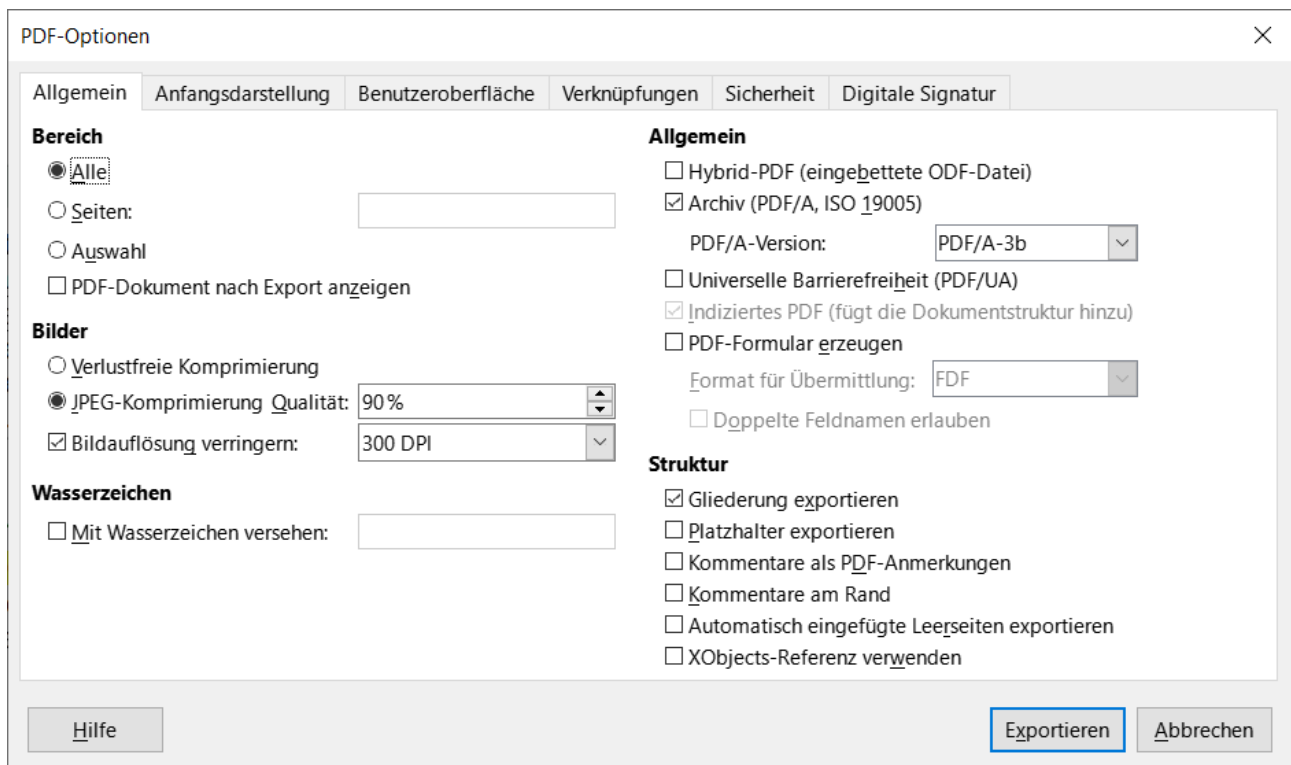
PDF-Optionen

Allgemein | Anfangsdarstellung | Benutzeroberfläche | Verknüpfungen | Sicherheit | Digitale Signatur

Bereich
Alle
Seiten:
Auswahl
PDF-Dokument nach Export anzeigen

Bilder
Verlustfreie Komprimierung
JPEG-Komprimierung Qualität: 90 %
Bildauflösung verringern: 300 DPI

Wasserzeichen
Mit Wasserzeichen versehen:

Allgemein
Hybrid-PDF (eingebettete ODF-Datei)
Archiv (PDF/A, ISO 19005)
PDF/A-Version: PDF/A-3b
Universelle Barrierefreiheit (PDF/UA)
Indiziertes PDF (fügt die Dokumentstruktur hinzu)
PDF-Formular erzeugen
Format für Übermittlung: FDF
Doppelte Feldnamen erlauben

Struktur
Gliederung exportieren
Platzhalter exportieren
Kommentare als PDF-Anmerkungen
Kommentare am Rand
Automatisch eingefügte Leerseiten exportieren
XObjects-Referenz verwenden

Hilfe
Exportieren
Abbrechen